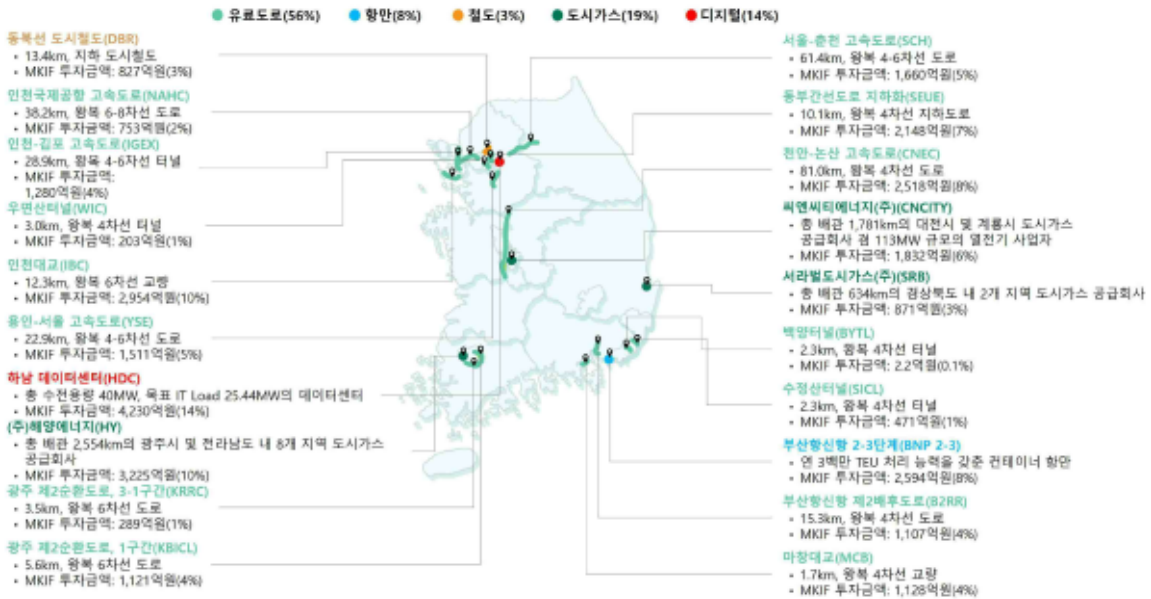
유료도로(56%) 항만(8%) 철도(3%) 도시가스(19%) 디지털(14%)

동북선 도시철도(DBR)
• 13.4km, 지하 도시철도
• MKIF 투자금액: 827억원(3%)

인천국제공항 고속도로(NAHC)
• 38.2km, 왕복 6-8차선 도로
• MKIF 투자금액: 753억원(2%)

인천-김포 고속도로(IGEX)
• 28.9km, 왕복 4-6차선 터널
• MKIF 투자금액: 1,280억원(4%)

우면산터널(WIC)
• 3.0km, 왕복 4차선 터널
• MKIF 투자금액: 203억원(1%)

인천대교(IBC)
• 12.3km, 왕복 6차선 교량
• MKIF 투자금액: 2,954억원(10%)

용인-서울 고속도로(YSE)
• 22.9km, 왕복 4-6차선 도로
• MKIF 투자금액: 1,511억원(5%)

하남 데이터센터(HDC)
• 총 수전용량 40MW, 목표 IT Load 25.44MW의 데이터센터
• MKIF 투자금액: 4,230억원(14%)

(주)해양에너지(HY)
• 총 배관 2,554km의 광주시 및 전라남도 내 8개 지역 도시가스 공급회사
• MKIF 투자금액: 3,225억원(10%)

광주 제2순환도로, 3-1구간(KRRC)
• 3.5km, 왕복 6차선 도로
• MKIF 투자금액: 289억원(1%)

광주 제2순환도로, 1구간(KBICL)
• 5.6km, 왕복 6차선 도로
• MKIF 투자금액: 1,121억원(4%)

서울-춘천 고속도로(SCH)
• 61.4km, 왕복 4-6차선 도로
• MKIF 투자금액: 1,660억원(5%)

동부간선도로 지하화(SEUE)
• 10.1km, 왕복 4차선 지하도로
• MKIF 투자금액: 2,148억원(7%)

천안-논산 고속도로(CNEC)
• 81.0km, 왕복 4차선 도로
• MKIF 투자금액: 2,518억원(8%)

씨엔씨티에너지(주)(CNCITY)
• 총 배관 1,781km의 대전시 및 계룡시 도시가스 공급회사 겸 113MW 규모의 열전기 사업자
• MKIF 투자금액: 1,832억원(6%)

서라벌도시가스(주)(SRB)
• 총 배관 634km의 경상북도 내 2개 지역 도시가스 공급회사
• MKIF 투자금액: 871억원(3%)

백양터널(BYTL)
• 2.3km, 왕복 4차선 터널
• MKIF 투자금액: 22억원(0.1%)

수정산터널(SICL)
• 2.3km, 왕복 4차선 터널
• MKIF 투자금액: 471억원(1%)

부산항신항 2-3단계(BNP 2-3)
• 연 3백만 TEU 처리 능력을 갖춘 컨테이너 항만
• MKIF 투자금액: 2,594억원(8%)

부산항신항 제2배후도로(B2RR)
• 15.3km, 왕복 4차선 도로
• MKIF 투자금액: 1,107억원(4%)

마창대교(MCB)
• 1.7km, 왕복 4차선 교량
• MKIF 투자금액: 1,128억원(4%)